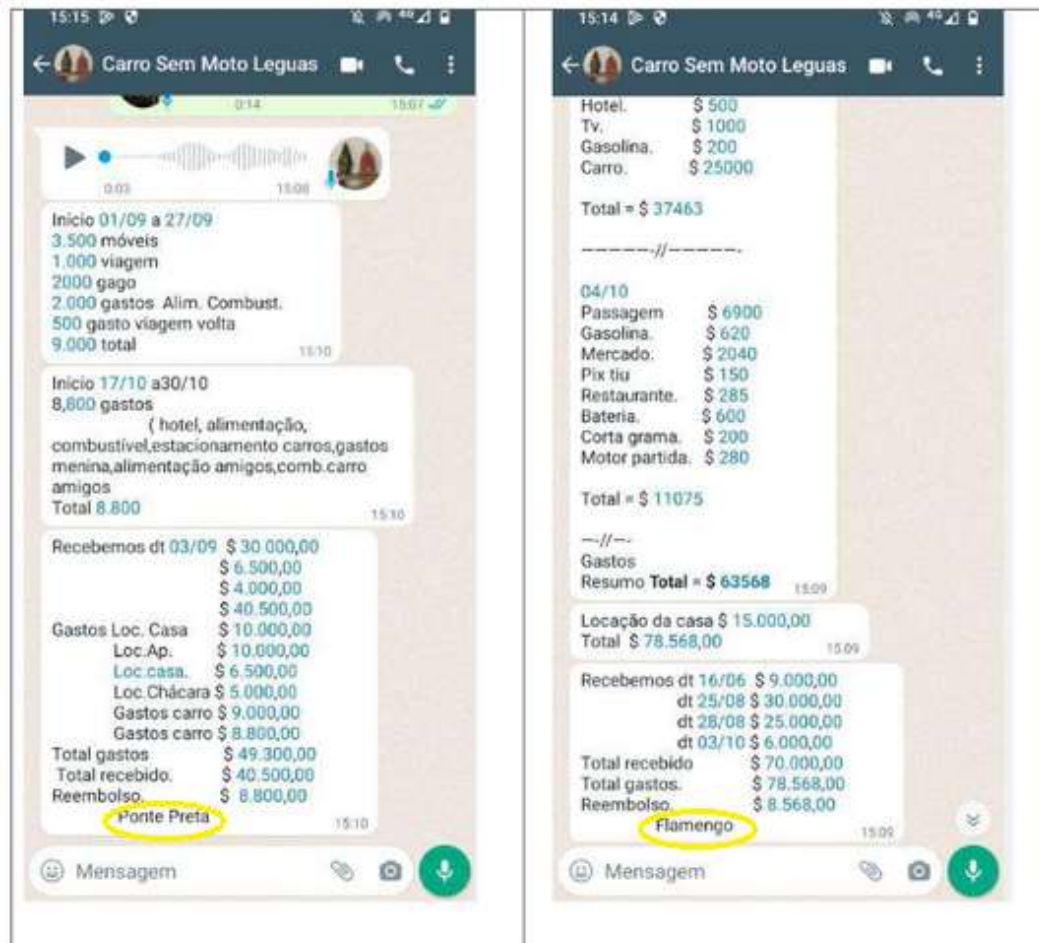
15:15

Carro Sem Moto Leguas

0:14 15:07

0:03 15:08

Inicio 01/09 a 27/09
3.500 móveis
1.000 viagem
2000 gago
2.000 gastos Alim. Combust.
500 gasto viagem volta
9.000 total
15:10

Inicio 17/10 a30/10
8,800 gastos
( hotel, alimentação, combustível,estacionamento carros,gastos menina,alimentação amigos,comb.carro amigos
Total 8.800
15:10

Recebemos dt 03/09 \$ 30 000,00
\$ 6.500,00
\$ 4.000,00
\$ 40.500,00
Gastos Loc. Casa \$ 10.000,00
Loc.Ap. \$ 10.000,00
Loc.casa. \$ 6.500,00
Loc.Chácara \$ 5.000,00
Gastos carro \$ 9.000,00
Gastos carro \$ 8.800,00
Total gastos \$ 49.300,00
Total recebido. \$ 40.500,00
Reembolso. \$ 8.800,00
Ponte Preta
15:10

Mensagem

15:14

Carro Sem Moto Leguas

Hotel. \$ 500
Tv. \$ 1000
Gasolina. \$ 200
Carro. \$ 25000

Total = \$ 37463

------//------.

04/10
Passagem \$ 6900
Gasolina. \$ 620
Mercado. \$ 2040
Pix tiu \$ 150
Restaurante. \$ 285
Bateria. \$ 600
Corta grama. \$ 200
Motor partida. \$ 280

Total = \$ 11075

--//--
Gastos
Resumo Total = \$ 63568
15:09

Locação da casa \$ 15.000,00
Total \$ 78.568,00
15:09

Recebemos dt 16/06 \$ 9.000,00
dt 25/08 \$ 30.000,00
dt 28/08 \$ 25.000,00
dt 03/10 \$ 6.000,00
Total recebido \$ 70.000,00
Total gastos. \$ 78.568,00
Reembolso. \$ 8.568,00
Flamengo
15:09

Mensagem